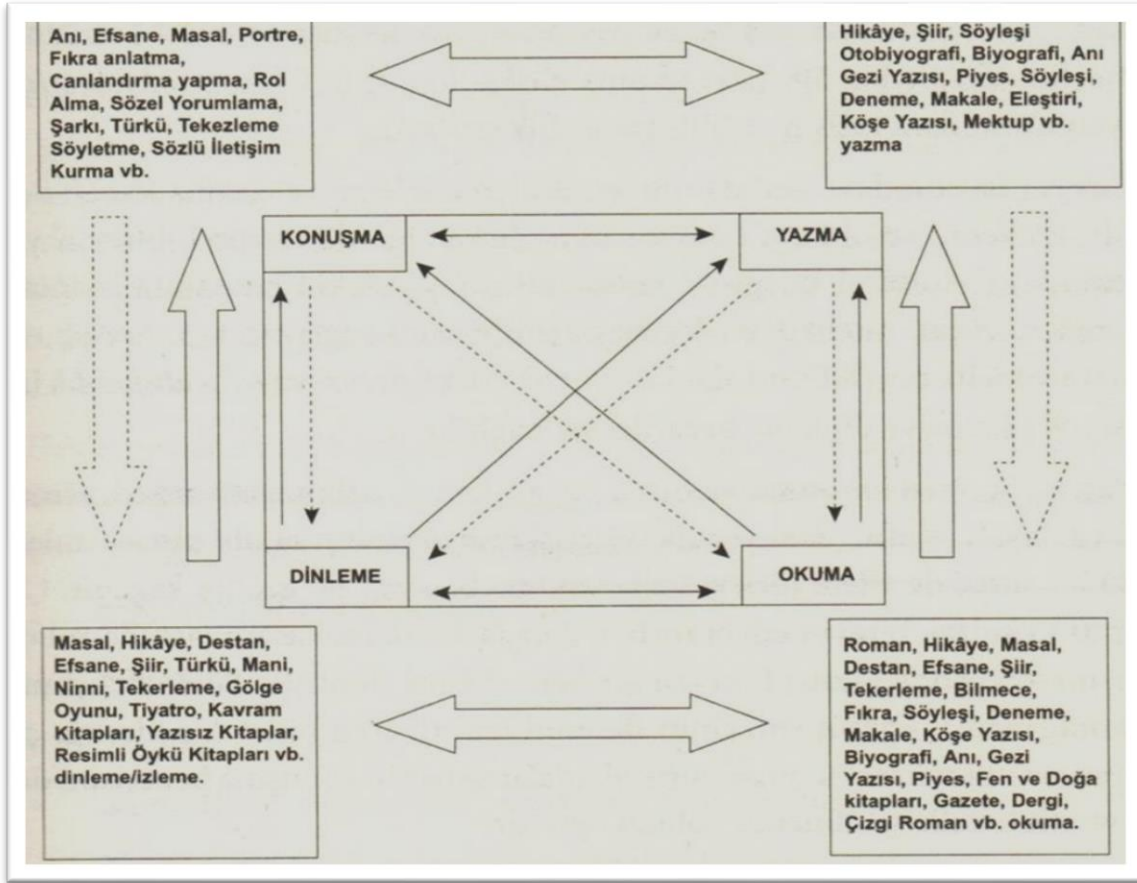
Anı, Efsane, Masal, Portre, Fıkra anlatma, Canlandırma yapma, Rol Alma, Sözel Yorumlama, Şarkı, Türkü, Tekezleme Söyletme, Sözlü İletişim Kurma vb.

Hikâye, Şiir, Söyleşi Otobiyografi, Biyografi, Anı Gezi Yazısı, Piyes, Söyleşi, Deneme, Makale, Eleştiri, Köşe Yazısı, Mektup vb. yazma

KONUŞMA

YAZMA

DİNLEME

OKUMA

Masal, Hikâye, Destan, Efsane, Şiir, Türkü, Mani, Ninni, Tekerleme, Gölge Oyunu, Tiyatro, Kavram Kitapları, Yazısız Kitaplar, Resimli Öykü Kitapları vb. dinleme/izleme.

Roman, Hikâye, Masal, Destan, Efsane, Şiir, Tekerleme, Bilmece, Fıkra, Söyleşi, Deneme, Makale, Köşe Yazısı, Biyografi, Anı, Gezi Yazısı, Piyes, Fen ve Doğa kitapları, Gazete, Dergi, Çizgi Roman vb. okuma.